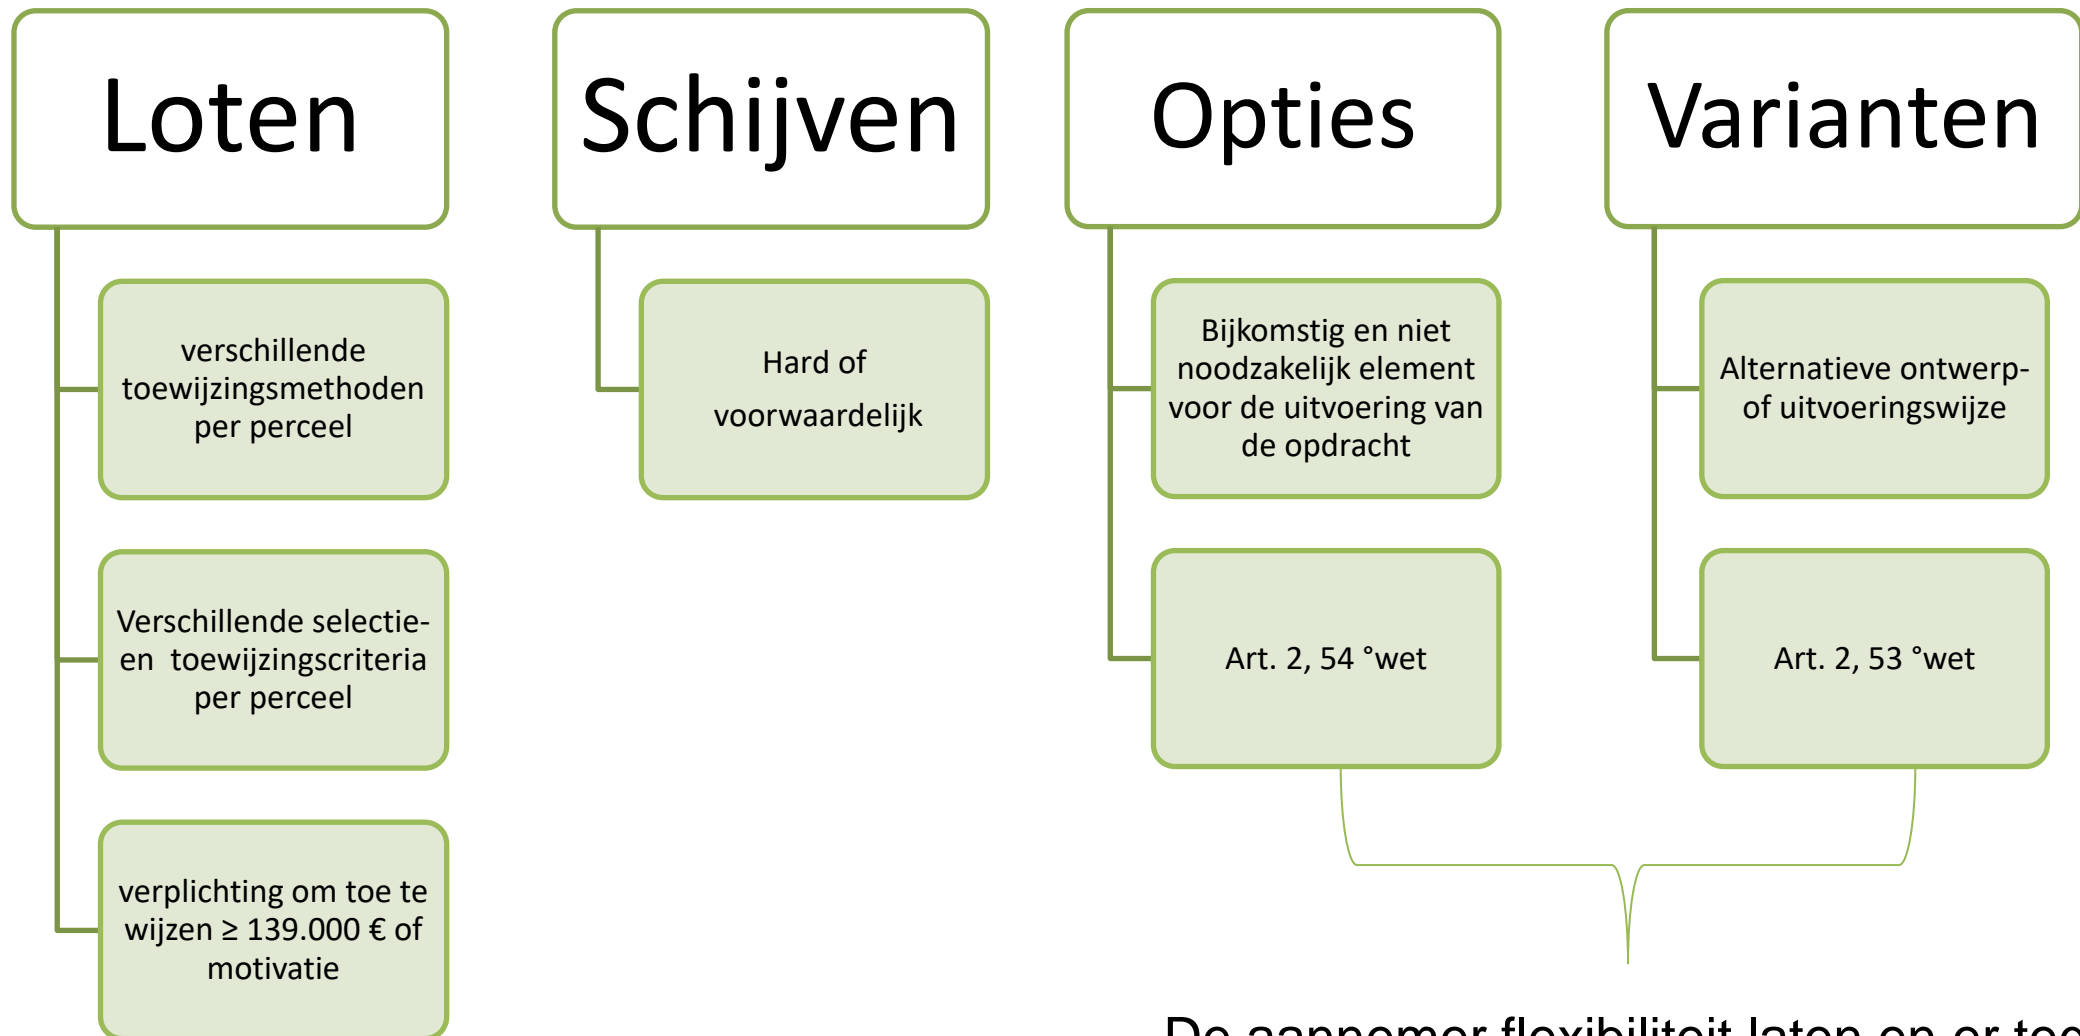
Loten

verschillende toewijzingsmethoden per perceel

Verschillende selectie- en toewijzingscriteria per perceel

verplichting om toe te wijzen ≥ 139.000 € of motivatie

Schijven

Hard of voorwaardelijk

Opties

Bijkomstig en niet noodzakelijk element voor de uitvoering van de opdracht

Art. 2, 54 °wet

Varianten

Alternatieve ontwerp- of uitvoeringswijze

Art. 2, 53 °wet

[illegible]